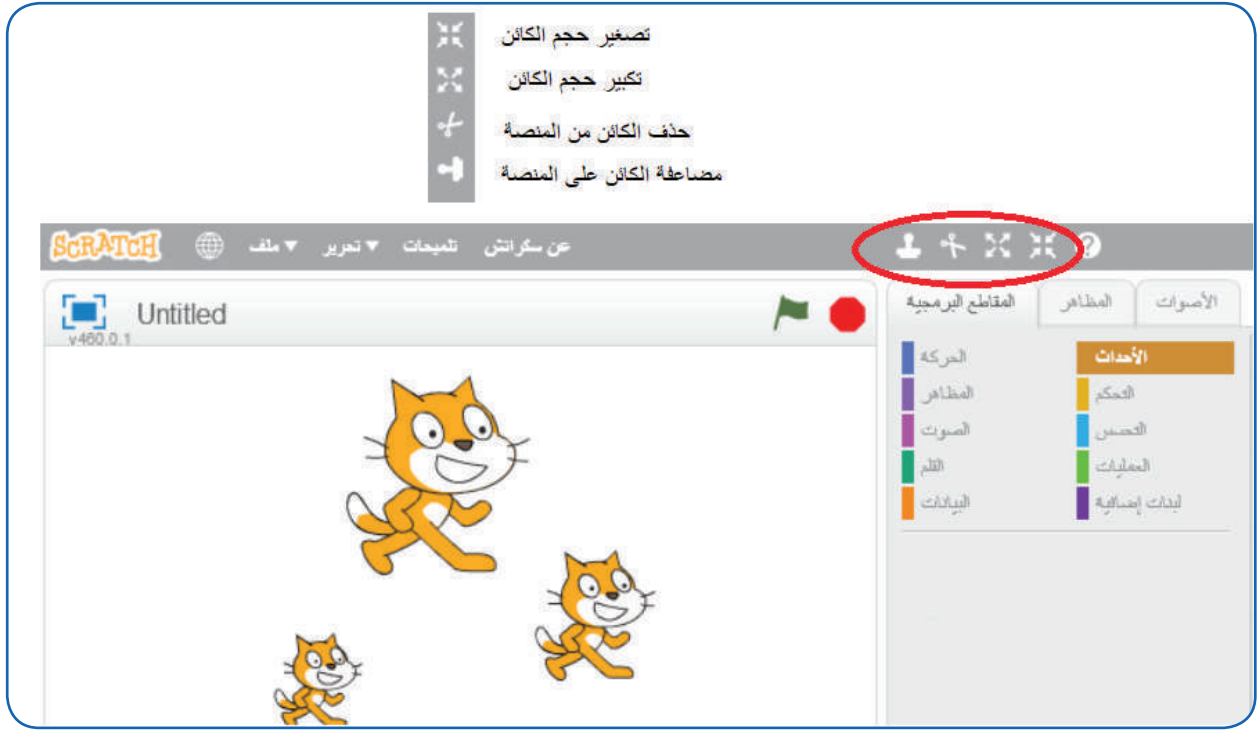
تصغير حجم الكائن
تكبير حجم الكائن
حذف الكائن من المنصة
مضاعفة الكائن على المنصة

SCRATCH ملف ▼ تحرير ▼ تلميحات عن سكراتش

Untitled
v460.0.1

المقاطع البرمجية المظاهر الأصوات

الحركة الأحداث
المظاهر التحكم
الصوت التحسس
القلم العمليات
البيانات لبنات إضافية